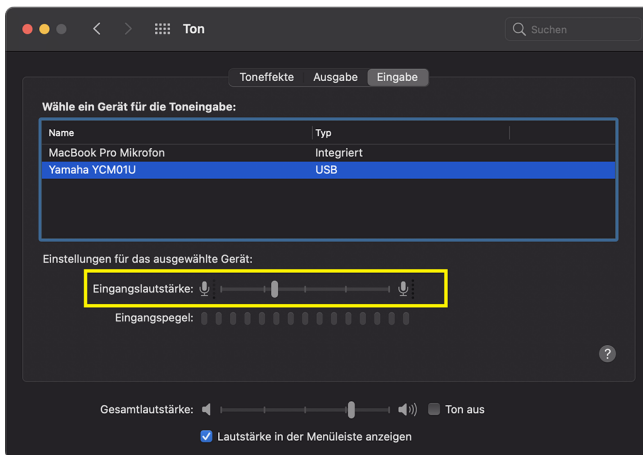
Ton

Suchen

Toneffekte Ausgabe Eingabe

Wähle ein Gerät für die Toneingabe:

| Name | Typ |
|---|---|
| MacBook Pro Mikrofon | Integriert |
| Yamaha YCM01U | USB |

Einstellungen für das ausgewählte Gerät:

Eingangslautstärke:

Eingangspegel:

?

Gesamtlautstärke:

Ton aus

Lautstärke in der Menüleiste anzeigen